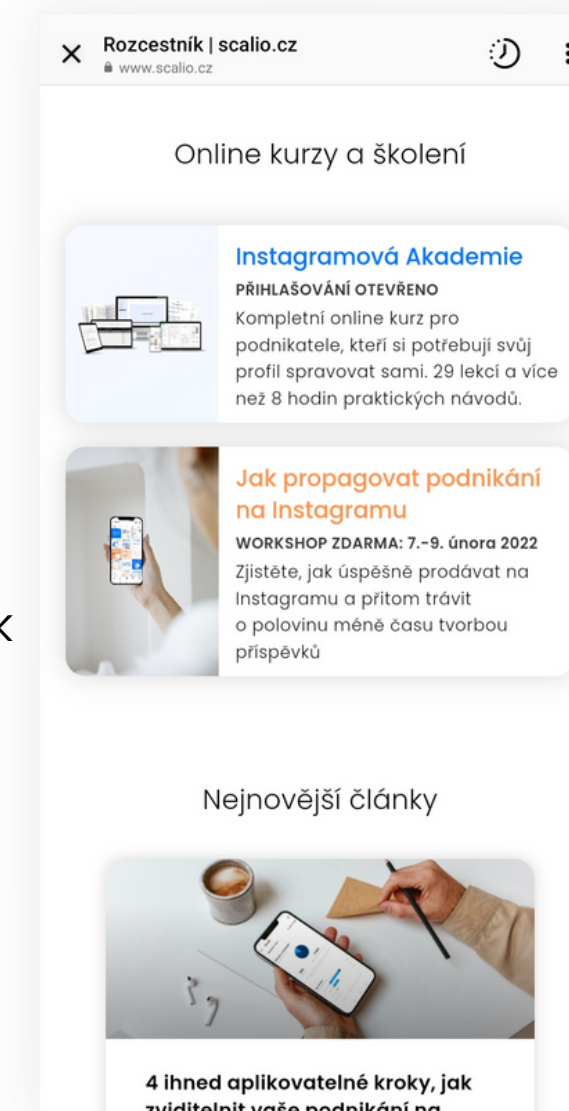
Rozcestník | scalio.cz
www.scalio.cz

Online kurzy a školení

Instagramová Akademie
PŘIHLAŠOVÁNÍ OTEVŘENO
Kompletní online kurz pro podnikatele, kteří si potřebují svůj profil spravovat sami. 29 lekcí a více než 8 hodin praktických návodů.

Jak propagovat podnikání na Instagramu
WORKSHOP ZDARMA: 7.–9. února 2022
Zjistěte, jak úspěšně prodávat na Instagramu a přitom trávit o polovinu méně času tvorbou příspěvků

Nejnovější články

4 ihned aplikovatelné kroky, jak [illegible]